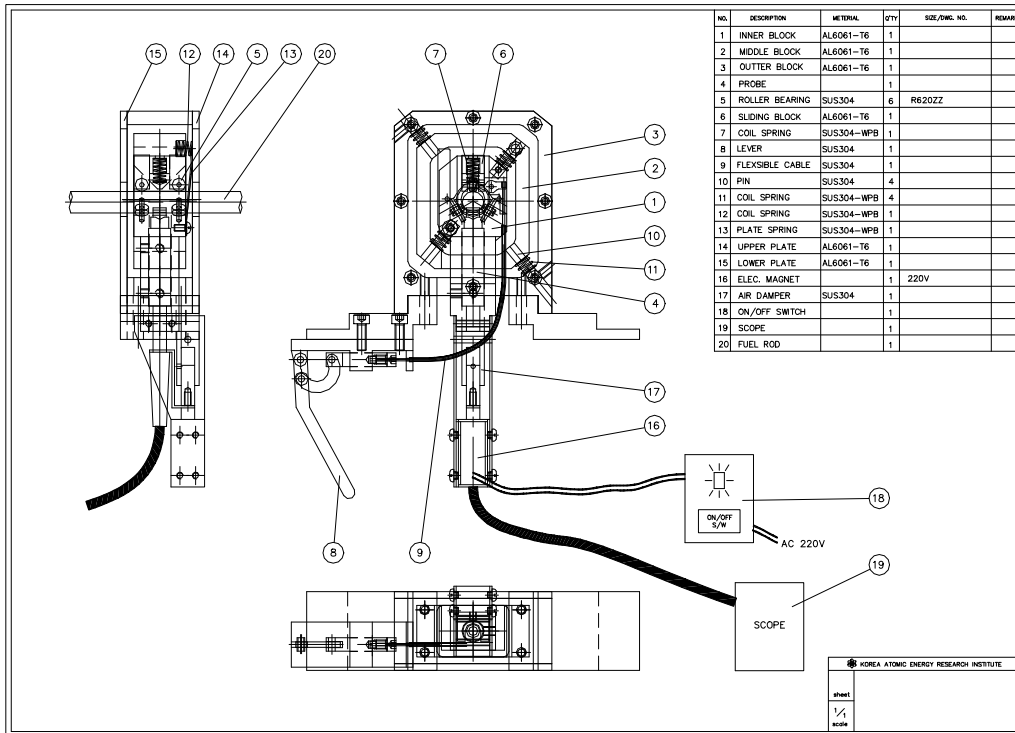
| NO. | DESCRIPTION | METERIAL | Q'TY | SIZE/DWG. NO. | REMARK |
|---|---|---|---|---|---|
| 1 | INNER BLOCK | AL6061-T6 | 1 | | |
| 2 | MIDDLE BLOCK | AL6061-T6 | 1 | | |
| 3 | OUTTER BLOCK | AL6061-T6 | 1 | | |
| 4 | PROBE | | 1 | | |
| 5 | ROLLER BEARING | SUS304 | 6 | R620ZZ | |
| 6 | SLIDING BLOCK | AL6061-T6 | 1 | | |
| 7 | COIL SPRING | SUS304-WPB | 1 | | |
| 8 | LEVER | SUS304 | 1 | | |
| 9 | FLEXSIBLE CABLE | SUS304 | 1 | | |
| 10 | PIN | SUS304 | 4 | | |
| 11 | COIL SPRING | SUS304-WPB | 4 | | |
| 12 | COIL SPRING | SUS304-WPB | 1 | | |
| 13 | PLATE SPRING | SUS304-WPB | 1 | | |
| 14 | UPPER PLATE | AL6061-T6 | 1 | | |
| 15 | LOWER PLATE | AL6061-T6 | 1 | | |
| 16 | ELEC. MAGNET | | 1 | 220V | |
| 17 | AIR DAMPER | SUS304 | 1 | | |
| 18 | ON/OFF SWITCH | | 1 | | |
| 19 | SCOPE | | 1 | | |
| 20 | FUEL ROD | | 1 | | |

15 12 14 5 13 20 7 6 3 2 1 10 11 4 17 16 18 19 8 9

ON/OFF S/W

AC 220V

SCOPE

KOREA ATOMIC ENERGY RESEARCH INSTITUTE

sheet

$\frac{1}{1}$

scale